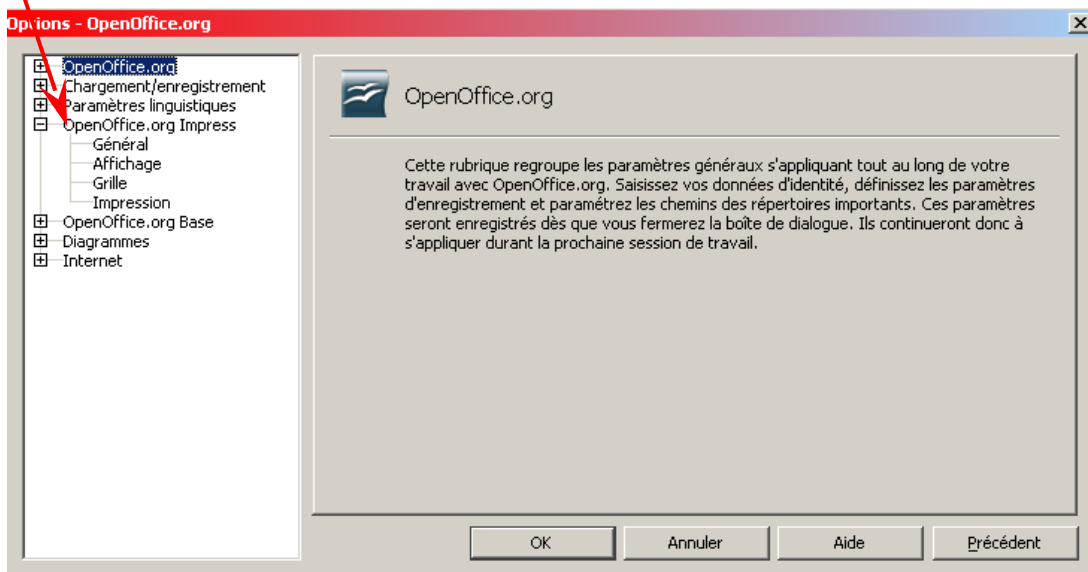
Options - OpenOffice.org

OpenOffice.org
Chargement/enregistrement
Paramètres linguistiques
OpenOffice.org Impress
Général
Affichage
Grille
Impression
OpenOffice.org Base
Diagrammes
Internet

OpenOffice.org

Cette rubrique regroupe les paramètres généraux s'appliquant tout au long de votre travail avec OpenOffice.org. Saisissez vos données d'identité, définissez les paramètres d'enregistrement et paramétrez les chemins des répertoires importants. Ces paramètres seront enregistrés dès que vous fermerez la boîte de dialogue. Ils continueront donc à s'appliquer durant la prochaine session de travail.

OK
Annuler
Aide
Précédent